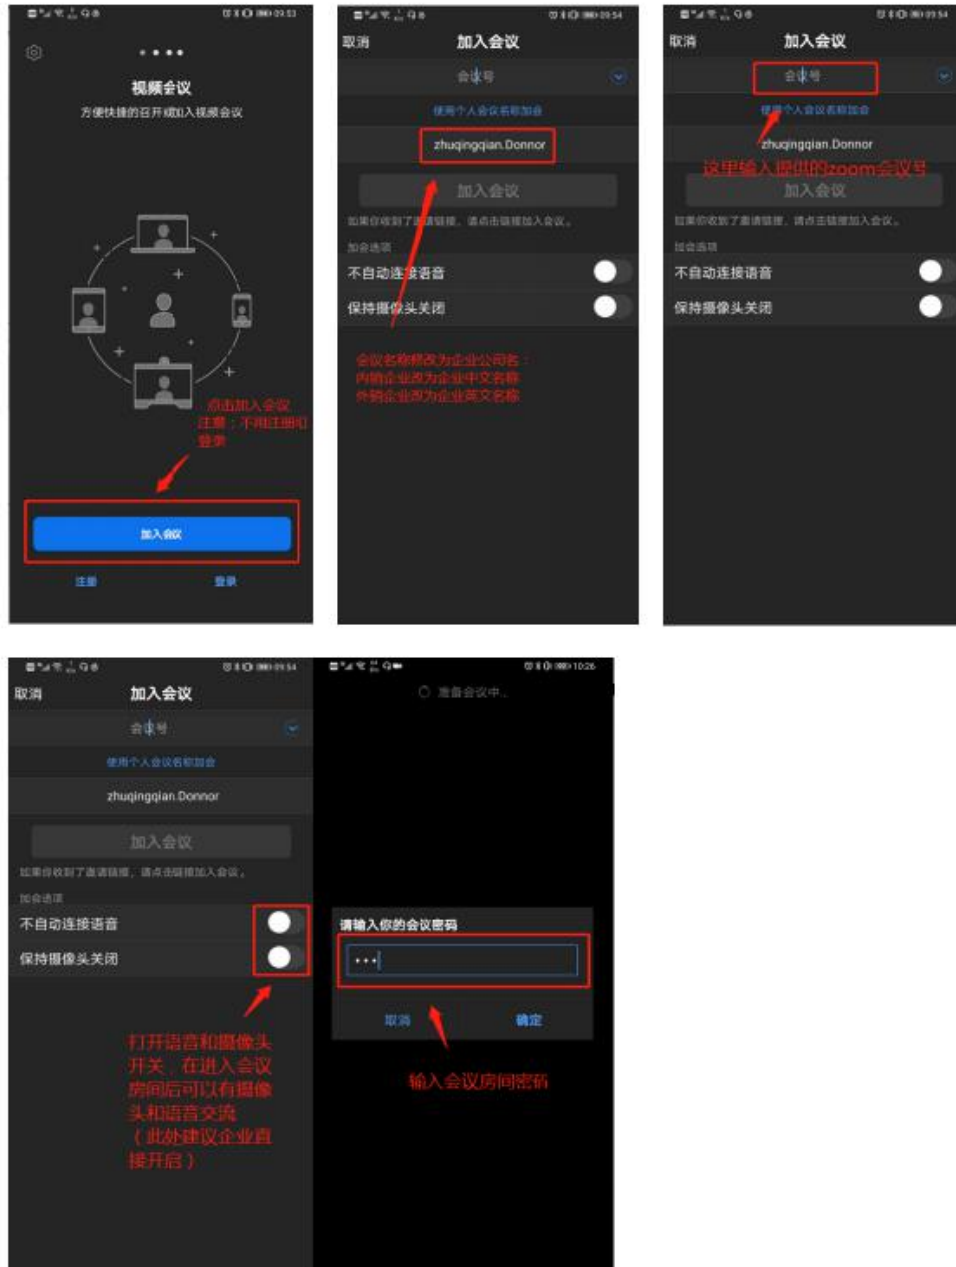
视频会议
方便快捷的召开或加入视频会议

点击加入会议
注意：不用注册和登录

加入会议
注册 登录

取消 加入会议
会议号
使用个人会议名称加会
zhuqingqian.Donnor
加入会议
如果你收到了邀请链接，请点击链接加入会议。
加会选项
不自动连接语音
保持摄像头关闭

会议名称修改为企业公司名：
内销企业改为企业中文名称
外销企业改为企业英文名称

取消 加入会议
会议号
使用个人会议名称加会
zhuqingqian.Donnor
这里输入提供的zoom会议号
加入会议
如果你收到了邀请链接，请点击链接加入会议。
加会选项
不自动连接语音
保持摄像头关闭

取消 加入会议
会议号
使用个人会议名称加会
zhuqingqian.Donnor
加入会议
如果你收到了邀请链接，请点击链接加入会议。
加会选项
不自动连接语音
保持摄像头关闭

打开语音和摄像头开关，在进入会议房间后可以有摄像头和语音交流（此处建议企业直接开启）

准备会议中...
请输入你的会议密码
•••
取消 确定
输入会议房间密码